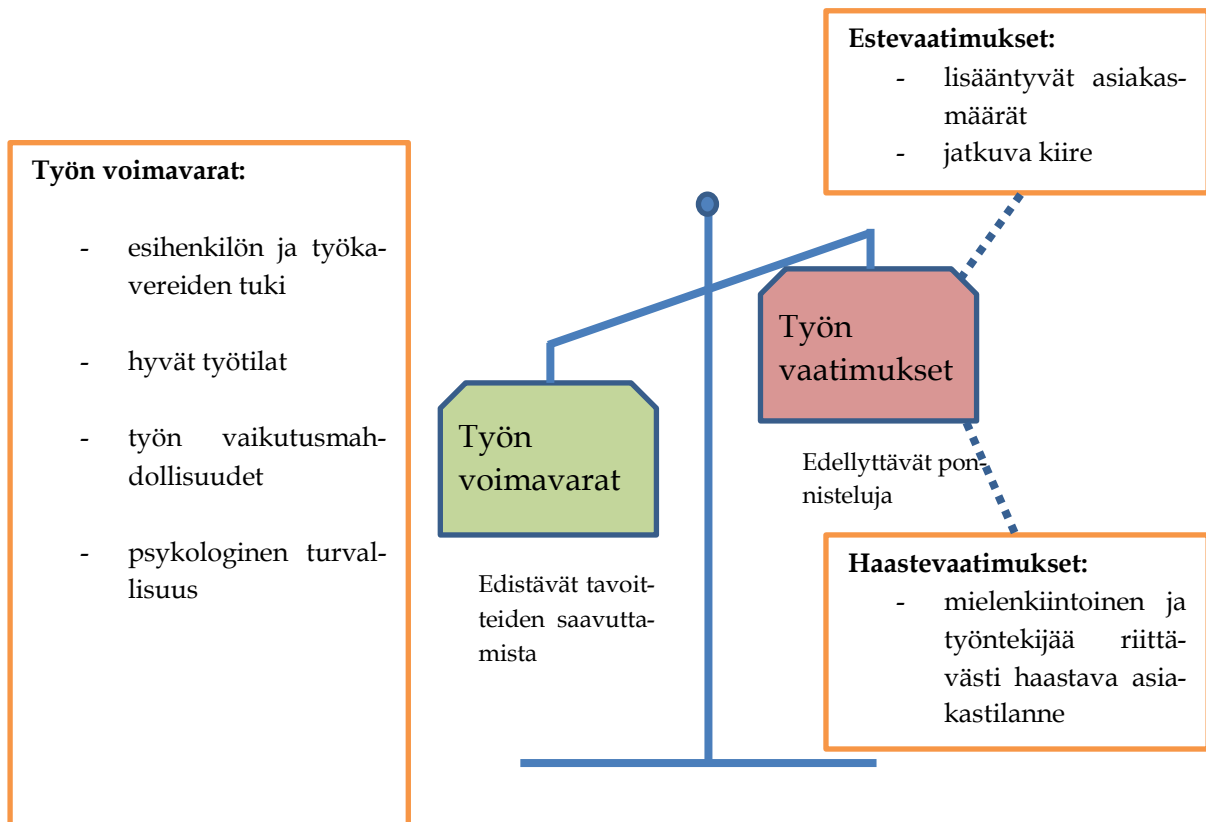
**Työn voimavarat:**

- esihenkilön ja työkavereiden tuki
- hyvät työtilat
- työn vaikutusmahdollisuudet
- psykologinen turvallisuus

**Estevaatimukset:**
- lisääntyvät asiakasmäärät
- jatkuva kiire

Työn vaatimukset

Edellyttävät ponnisteluja

Työn voimavarat

Edistävät tavoitteiden saavuttamista

**Haastevaatimukset:**
- mielenkiintoinen ja työntekijää riittävästi haastava asiakastilanne